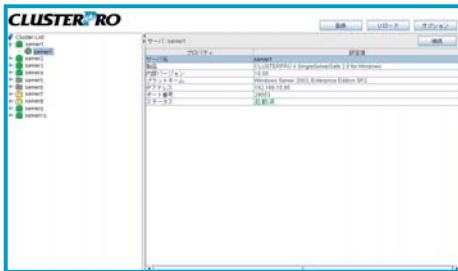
CLUSTERPRO

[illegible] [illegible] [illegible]

Cluster List
server1
server1
server2
server3
server4
server5
server6
server7
server8
server9
server10

サーバ: server1

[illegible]

| プロパティ | 設定値 |
|---|---|
| サーバ名 | server1 |
| 製品 | CLUSTERPRO X SingleServerSafe 2.0 for Windows |
| 内部バージョン | 10.00 |
| プラットフォーム | Windows Server 2003, Enterprise Edition SP2 |
| IPアドレス | 192.168.10.95 |
| ポート番号 | 29003 |
| ステータス | 起動済 |